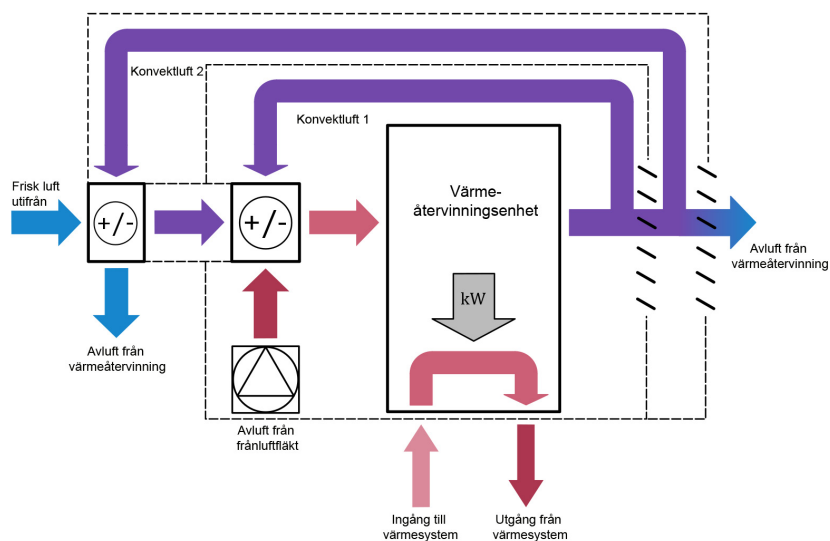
Konvektluft 2

Konvektluft 1

Frisk luft utifrån

+/-

+/-

Värmeåtervinningsenhet

kW

Avluft från värmeåtervinning

Avluft från värmeåtervinning

Avluft från frånluftfläkt

Ingång till värmesystem

Utgång från värmesystem